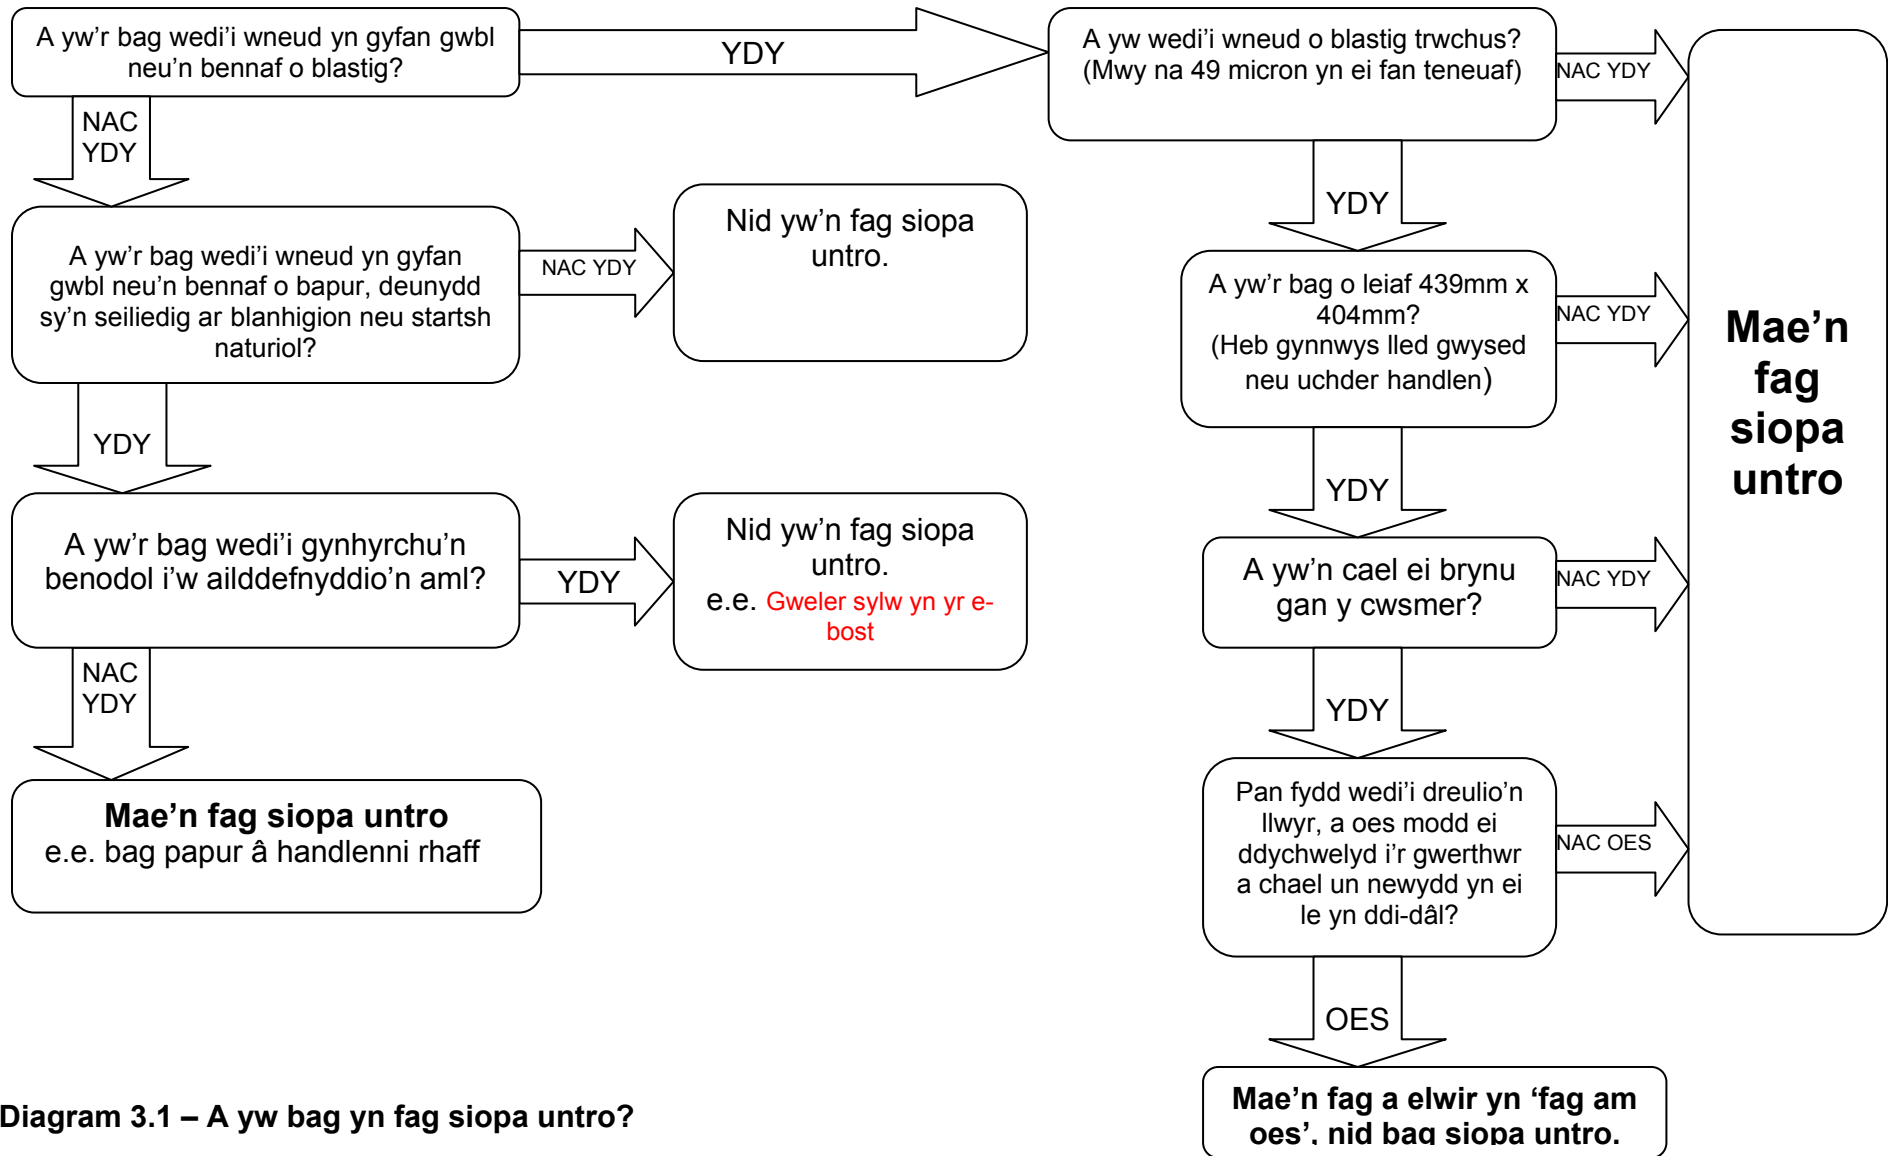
A yw'r bag wedi'i wneud yn gyfan gwbl neu'n bennaf o blastig?

YDY

A yw wedi'i wneud o blastig trwchus? (Mwy na 49 micron yn ei fan teneuaf)

NAC YDY

NAC YDY

A yw'r bag wedi'i wneud yn gyfan gwbl neu'n bennaf o bapur, deunydd sy'n seiliedig ar blanhigion neu startsh naturiol?

NAC YDY

Nid yw'n fag siopa untro.

YDY

A yw'r bag o leiaf 439mm x 404mm? (Heb gynnwys lled gwysed neu uchder handlen)

NAC YDY

Mae'n fag siopa untro

YDY

YDY

A yw'r bag wedi'i gynhyrchu'n benodol i'w ailddefnyddio'n aml?

YDY

Nid yw'n fag siopa untro. e.e. Gweler sylw yn yr e-bost

A yw'n cael ei brynu gan y cwsmer?

NAC YDY

NAC YDY

YDY

Mae'n fag siopa untro e.e. bag papur â handlenni rhaff

Pan fydd wedi'i dreulio'n llwyr, a oes modd ei ddychwelyd i'r gwerthwr a chael un newydd yn ei le yn ddi-dâl?

NAC OES

OES

Diagram 3.1 – A yw bag yn fag siopa untro?

Mae'n fag a elwir yn 'fag am oes', nid bag siopa untro.